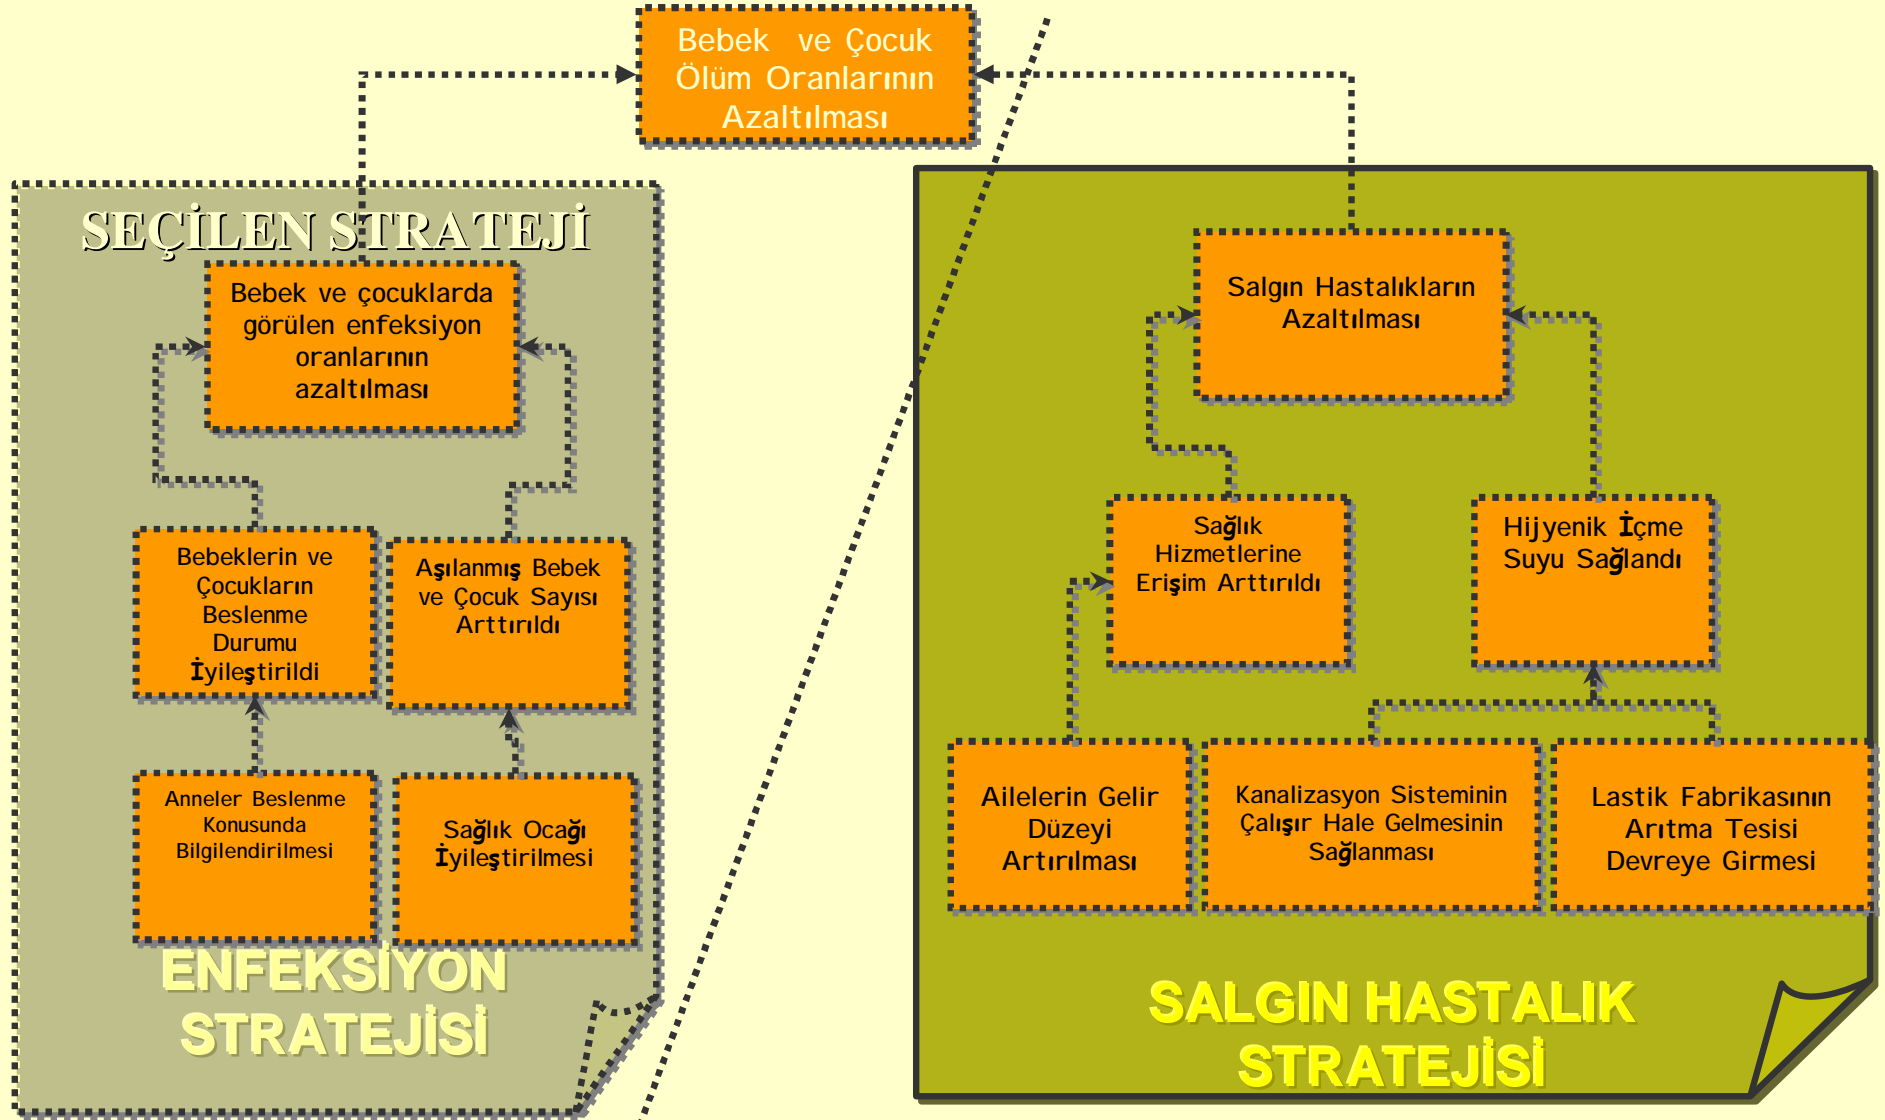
Bebek ve Çocuk Ölüm Oranlarının Azaltılması

SEÇİLEN STRATEJİ

Bebek ve çocuklarda görülen enfeksiyon oranlarının azaltılması

Bebeklerin ve Çocukların Beslenme Durumu İyileştirildi

Aşılanmış Bebek ve Çocuk Sayısı Arttırıldı

Anneler Beslenme Konusunda Bilgilendirilmesi

Sağlık Ocağı İyileştirilmesi

ENFEKSİYON STRATEJİSİ

Salgın Hastalıkların Azaltılması

Sağlık Hizmetlerine Erişim Arttırıldı

Hijyenik İçme Suyu Sağlandı

Ailelerin Gelir Düzeyi Artırılması

Kanalizasyon Sisteminin Çalışır Hale Gelmesinin Sağlanması

Lastik Fabrikasının Arıtma Tesisi Devreye Girmesi

SALGIN HASTALIK STRATEJİSİ